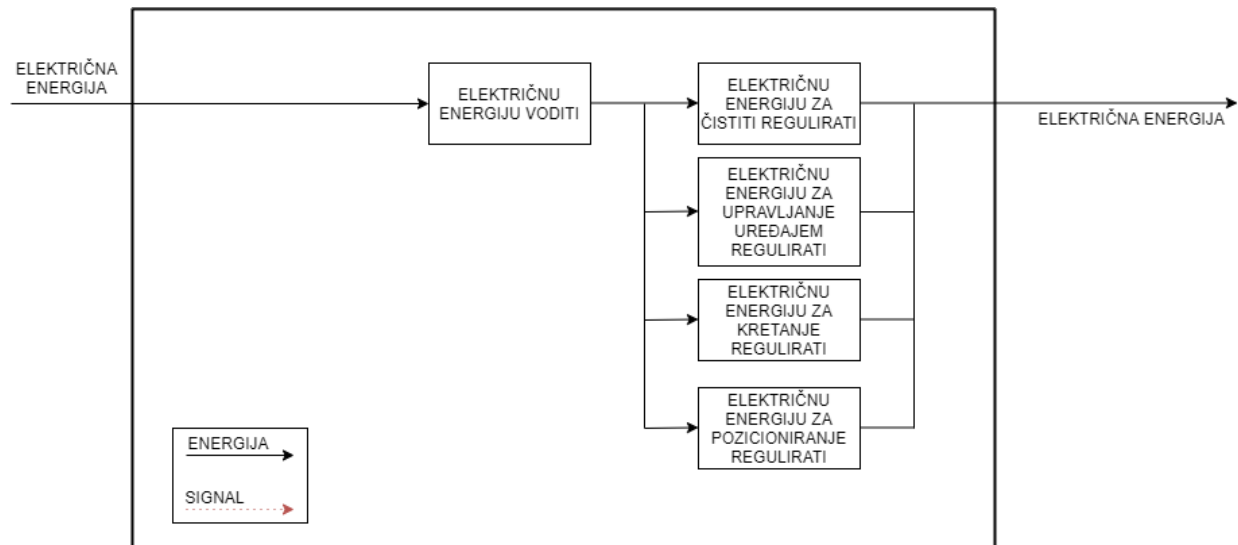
ELEKTRIČNA ENERGIJA

ELEKTRIČNU ENERGIJU VODITI

ELEKTRIČNU ENERGIJU ZA ČISTITI REGULIRATI

ELEKTRIČNU ENERGIJU ZA UPRAVLJANJE UREĐAJEM REGULIRATI

ELEKTRIČNU ENERGIJU ZA KRETANJE REGULIRATI

ELEKTRIČNU ENERGIJU ZA POZICIONIRANJE REGULIRATI

ELEKTRIČNA ENERGIJA

ENERGIJA

SIGNAL